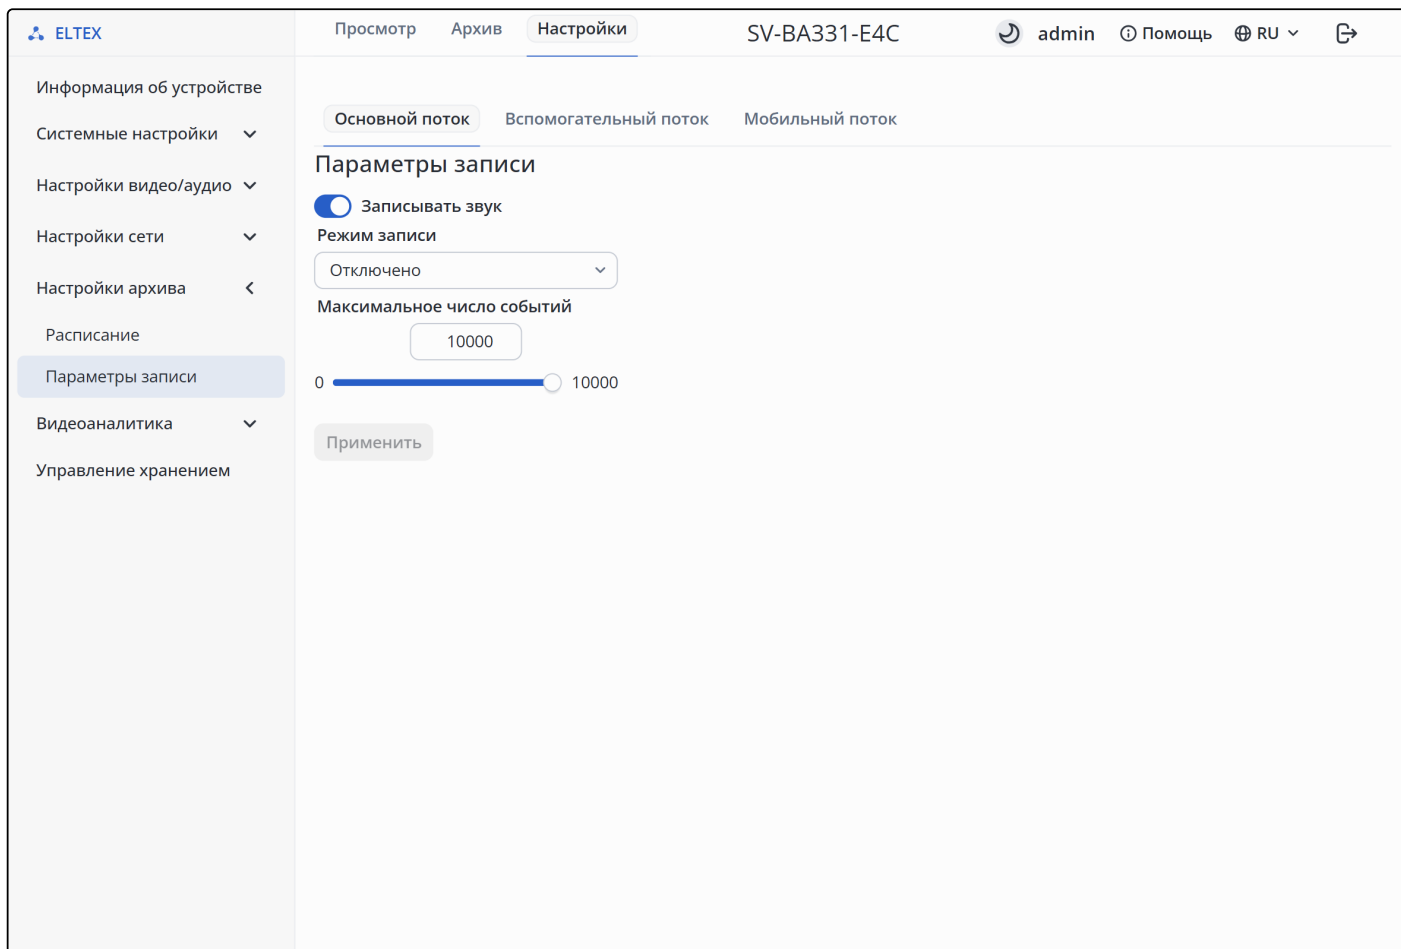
ELTEX

Просмотр Архив Настройки

SV-BA331-E4C

admin Помощь RU

Информация об устройстве
Системные настройки
Настройки видео/аудио
Настройки сети
Настройки архива
Расписание
Параметры записи
Видеоаналитика
Управление хранением

Основной поток Вспомогательный поток Мобильный поток

Параметры записи

Записывать звук

Режим записи

Отключено

Максимальное число событий

10000

0 10000

Применить